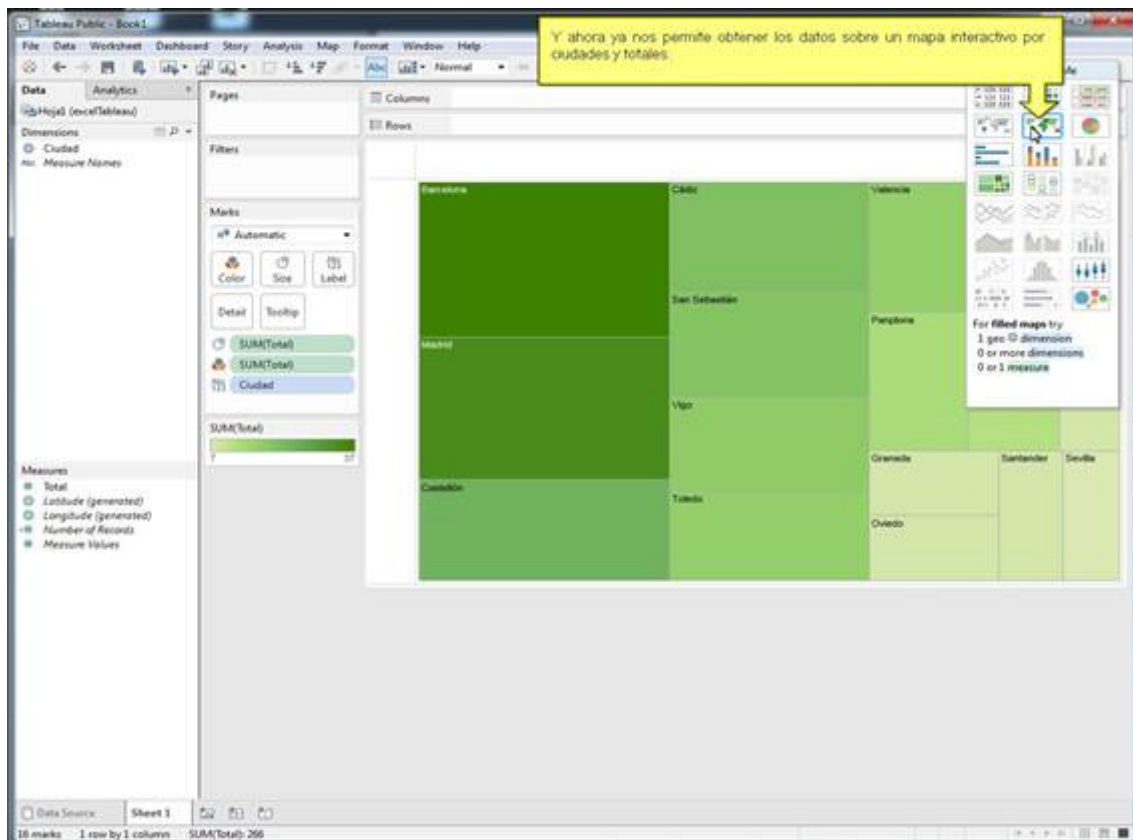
Tableau Public - Book1

File Data Worksheet Dashboard Story Analysis Map Format Window Help

Normal

Y ahora ya nos permite obtener los datos sobre un mapa interactivo por ciudades y totales.

Data Analytics

Hoja1 (excelTableau)

Dimensions

Ciudad
Measure Names

Measures

Total
Latitude (generated)
Longitude (generated)
Number of Records
Measure Values

Pages

Filters

Marks

Automatic

Color Size Label

Detail Tooltip

SUM(Total)
SUM(Total)
Ciudad

SUM(Total)

7 37

Columns

Rows

Barcelona
Madrid
Castellón
Cádiz
San Sebastián
Vigo
Toledo
Valencia
Pamplona
Granada
Oviedo
Santander
Sevilla

For filled maps try
1 geo dimension
0 or more dimensions
0 or 1 measure

Data Source Sheet 1

16 marks 1 row by 1 column SUM(Total): 266